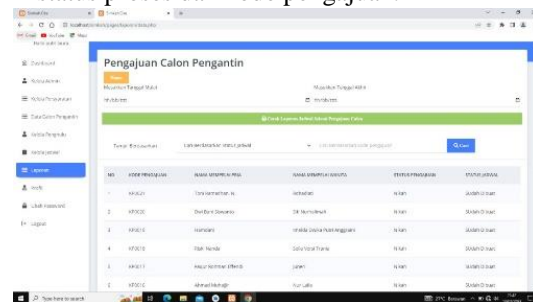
Pengajuan Calon Pengantin

Masukkan Tanggal Mulai
Masukkan Tanggal Akhir
mm/dd/yyyy
mm/dd/yyyy

Cetak Laporan Seluruh Status Pengajuan Calon

Cari berdasarkan status jadwal

Cari

| NO | KODE PENGAJUAN | NAMA MEMPELAI PRIA | NAMA MEMPELAI WANITA | STATUS PENGAJUAN | STATUS JADWAL |
|---|---|---|---|---|---|
| 1 | KP0020 | Toni Ramadhan, st | Indrawati | Nikah | SUDAH DI buat |
| 2 | KP0020 | Dedi Bayu Sasyono | Siti Nurkholipah | Nikah | SUDAH DI buat |
| 3 | KP0019 | Hamdani | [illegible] | Nikah | SUDAH DI buat |
| 4 | KP0018 | Dani Hamda | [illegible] | Nikah | SUDAH DI buat |
| 5 | KP0017 | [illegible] | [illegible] | Nikah | SUDAH DI buat |
| 6 | KP0016 | Ahmad Muhajir | Nur Laila | Nikah | SUDAH DI buat |

Dashboard
Kelola Admin
Kelola Pengajuan
Data Calon Pengantin
Kelola Penghulu
Kelola Jadwal
Laporan
Profil
Ubah Password
Logout

Type here to search